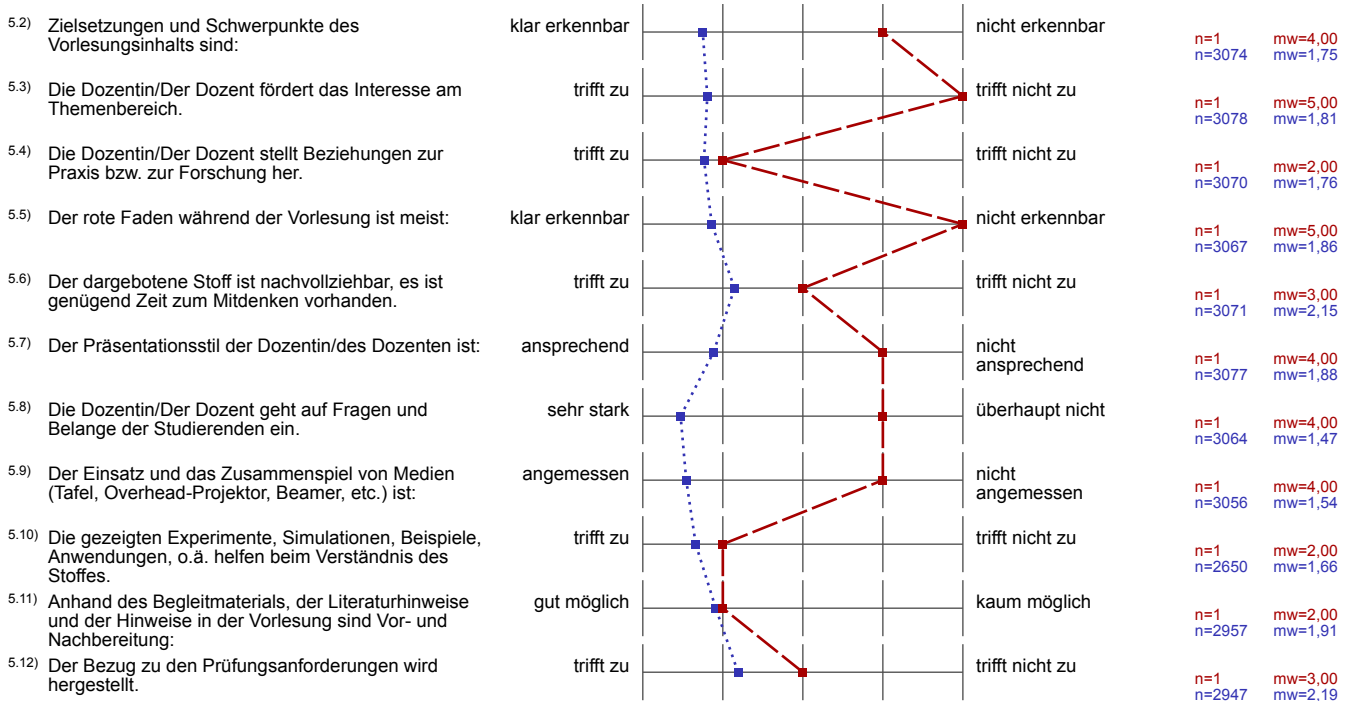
5.2) Zielsetzungen und Schwerpunkte des Vorlesungsinhalts sind: | klar erkennbar | nicht erkennbar | n=1 mw=4,00 n=3074 mw=1,75

5.3) Die Dozentin/Der Dozent fördert das Interesse am Themenbereich. | trifft zu | trifft nicht zu | n=1 mw=5,00 n=3078 mw=1,81

5.4) Die Dozentin/Der Dozent stellt Beziehungen zur Praxis bzw. zur Forschung her. | trifft zu | trifft nicht zu | n=1 mw=2,00 n=3070 mw=1,76

5.5) Der rote Faden während der Vorlesung ist meist: | klar erkennbar | nicht erkennbar | n=1 mw=5,00 n=3067 mw=1,86

5.6) Der dargebotene Stoff ist nachvollziehbar, es ist genügend Zeit zum Mitdenken vorhanden. | trifft zu | trifft nicht zu | n=1 mw=3,00 n=3071 mw=2,15

5.7) Der Präsentationsstil der Dozentin/des Dozenten ist: | ansprechend | nicht ansprechend | n=1 mw=4,00 n=3077 mw=1,88

5.8) Die Dozentin/Der Dozent geht auf Fragen und Belange der Studierenden ein. | sehr stark | überhaupt nicht | n=1 mw=4,00 n=3064 mw=1,47

5.9) Der Einsatz und das Zusammenspiel von Medien (Tafel, Overhead-Projektor, Beamer, etc.) ist: | angemessen | nicht angemessen | n=1 mw=4,00 n=3056 mw=1,54

5.10) Die gezeigten Experimente, Simulationen, Beispiele, Anwendungen, o.ä. helfen beim Verständnis des Stoffes. | trifft zu | trifft nicht zu | n=1 mw=2,00 n=2650 mw=1,66

5.11) Anhand des Begleitmaterials, der Literaturhinweise und der Hinweise in der Vorlesung sind Vor- und Nachbereitung: | gut möglich | kaum möglich | n=1 mw=2,00 n=2957 mw=1,91

5.12) Der Bezug zu den Prüfungsanforderungen wird hergestellt. | trifft zu | trifft nicht zu | n=1 mw=3,00 n=2947 mw=2,19